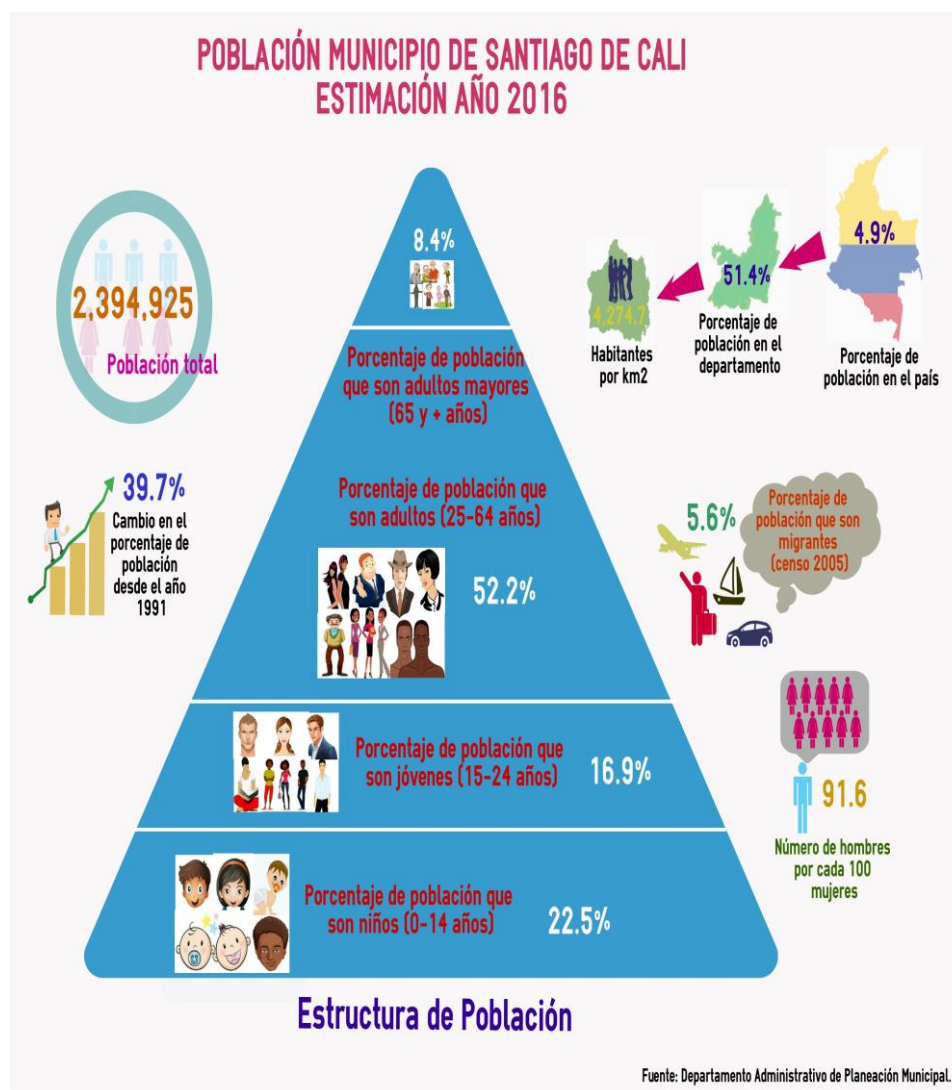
POBLACIÓN MUNICIPIO DE SANTIAGO DE CALI
ESTIMACIÓN AÑO 2016

2,394,925
Población total

8.4%

Porcentaje de población que son adultos mayores (65 y + años)

4,274.7
Habitantes por km2

51.4%
Porcentaje de población en el departamento

4.9%
Porcentaje de población en el país

39.7%
Cambio en el porcentaje de población desde el año 1991

Porcentaje de población que son adultos (25-64 años)
52.2%

5.6%
Porcentaje de población que son migrantes (censo 2005)

Porcentaje de población que son jóvenes (15-24 años)
16.9%

91.6
Número de hombres por cada 100 mujeres

Porcentaje de población que son niños (0-14 años)
22.5%

Estructura de Población

Fuente: Departamento Administrativo de Planeación Municipal.